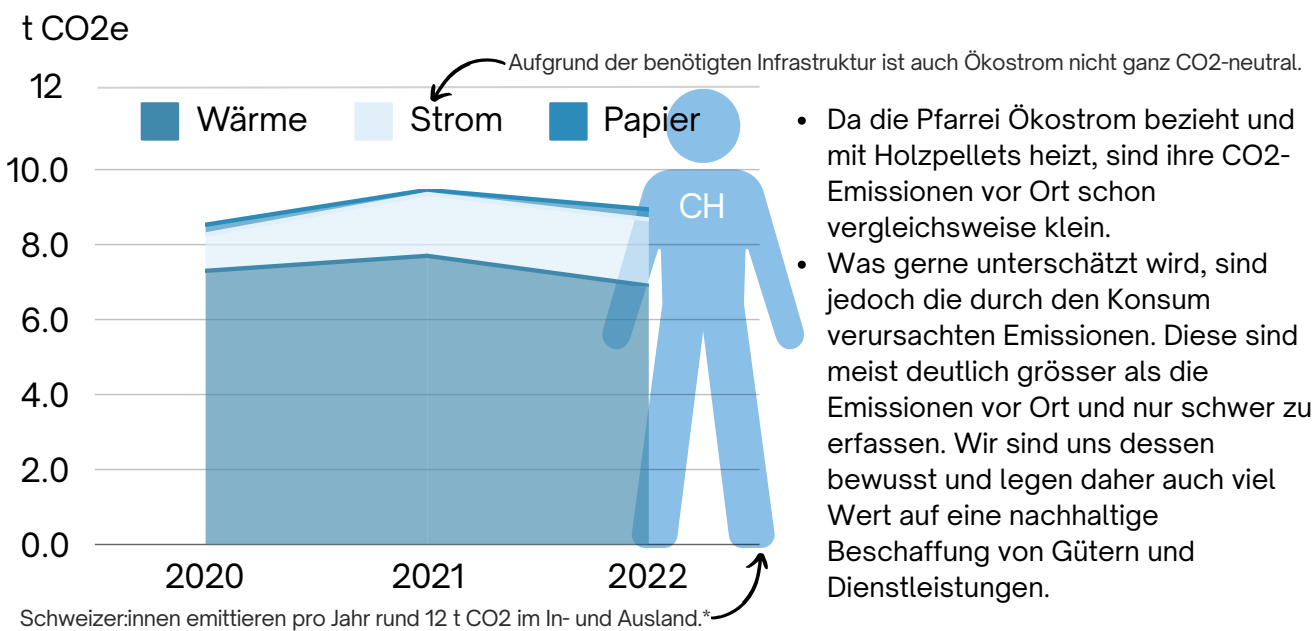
t CO2e

Aufgrund der benötigten Infrastruktur ist auch Ökostrom nicht ganz CO2-neutral.

12
10.0
8.0
6.0
4.0
2.0
0.0

Wärme
Strom
Papier

CH

2020
2021
2022

Schweizer:innen emittieren pro Jahr rund 12 t CO2 im In- und Ausland.*

- Da die Pfarrei Ökostrom bezieht und mit Holzpellets heizt, sind ihre CO2-Emissionen vor Ort schon vergleichsweise klein.
- Was gerne unterschätzt wird, sind jedoch die durch den Konsum verursachten Emissionen. Diese sind meist deutlich grösser als die Emissionen vor Ort und nur schwer zu erfassen. Wir sind uns dessen bewusst und legen daher auch viel Wert auf eine nachhaltige Beschaffung von Gütern und Dienstleistungen.